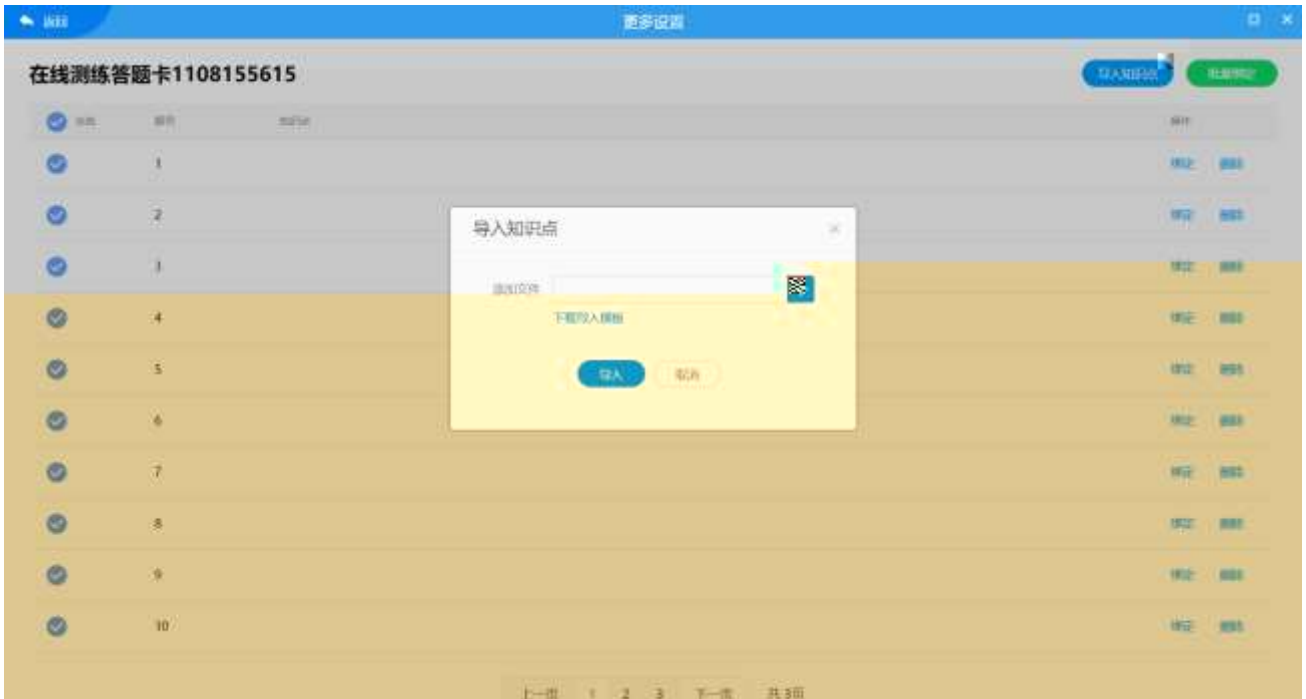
返回

更多设置

在线测练答题卡1108155615

导入知识点

批量绑定

全选 题号 知识点 操作

1 绑定 删除

2 绑定 删除

3 绑定 删除

4 绑定 删除

5 绑定 删除

6 绑定 删除

7 绑定 删除

8 绑定 删除

9 绑定 删除

10 绑定 删除

导入知识点

选择文件

下载导入模板

导入 取消

上一页 1 2 3 下一页 共3页